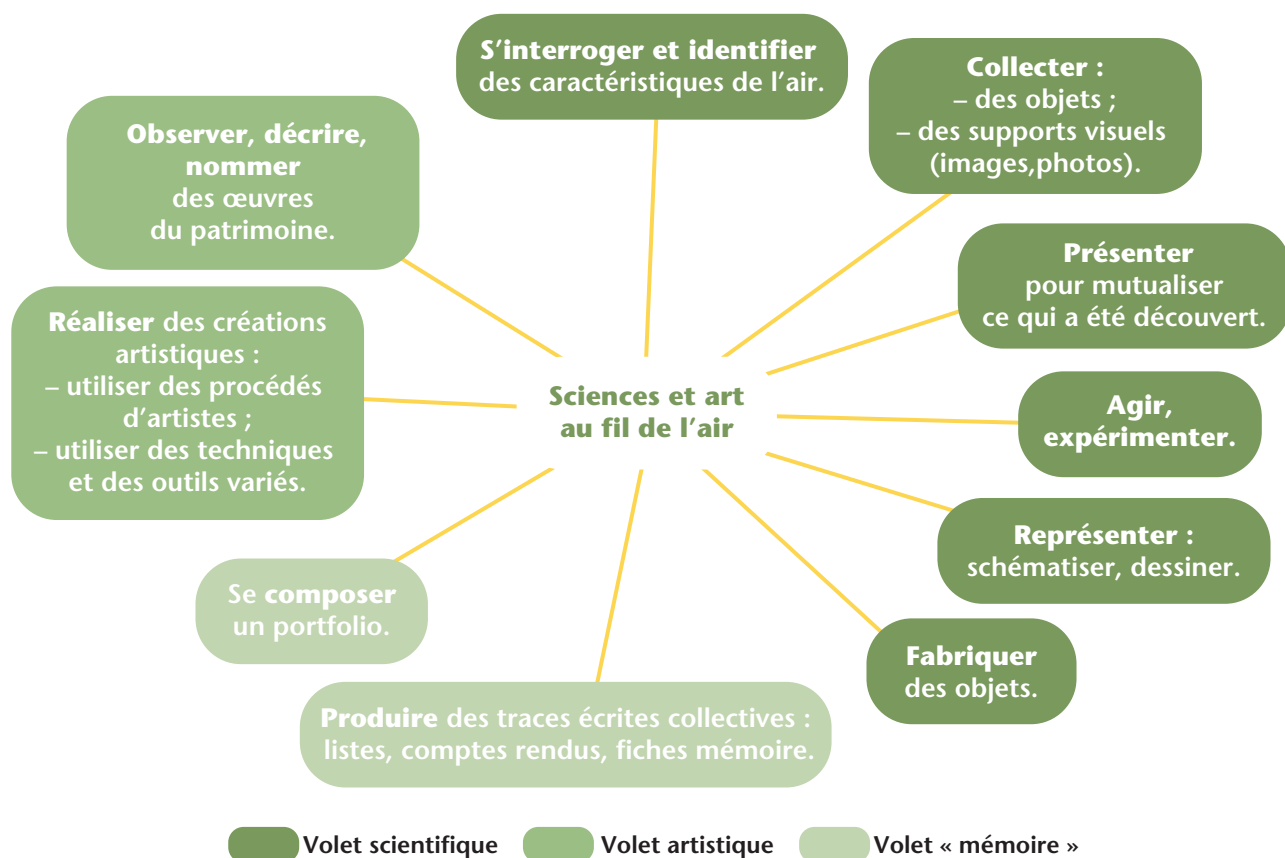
Sciences et art au fil de l'air

S'interroger et identifier des caractéristiques de l'air.

Collecter :
– des objets ;
– des supports visuels (images,photos).

Présenter pour mutualiser ce qui a été découvert.

Agir, expérimenter.

Représenter : schématiser, dessiner.

Fabriquer des objets.

Produire des traces écrites collectives : listes, comptes rendus, fiches mémoire.

Se composer un portfolio.

Réaliser des créations artistiques :
– utiliser des procédés d'artistes ;
– utiliser des techniques et des outils variés.

Observer, décrire, nommer des œuvres du patrimoine.

Volet scientifique
Volet artistique
Volet « mémoire »